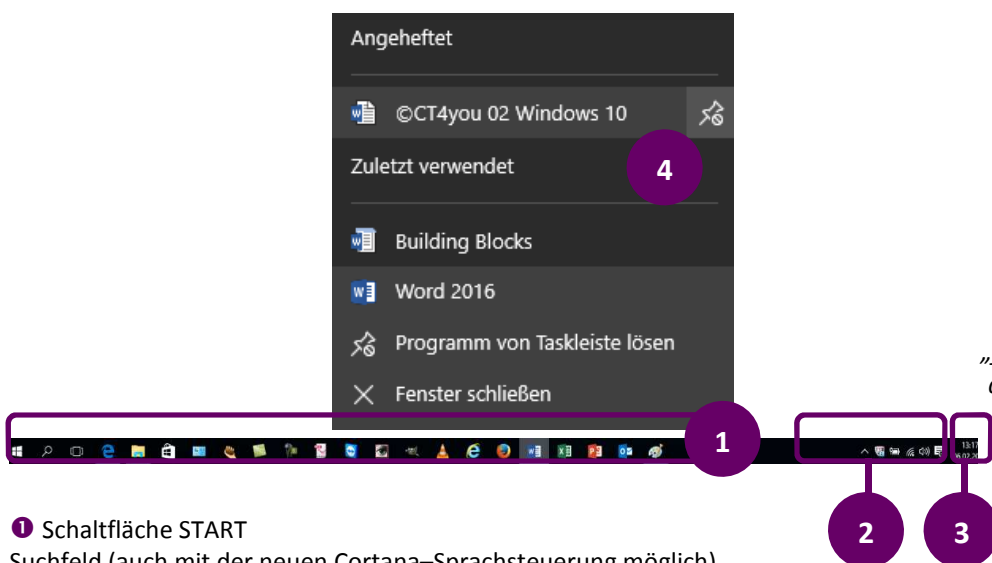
Angeheftet

©CT4you 02 Windows 10

Zuletzt verwendet

4

Building Blocks

Word 2016

Programm von Taskleiste lösen

Fenster schließen

1

2

3

„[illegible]
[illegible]

13:17
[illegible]

❶ Schaltfläche START
Suchfeld (auch mit der neuen Cortana–Sprachsteuerung möglich)